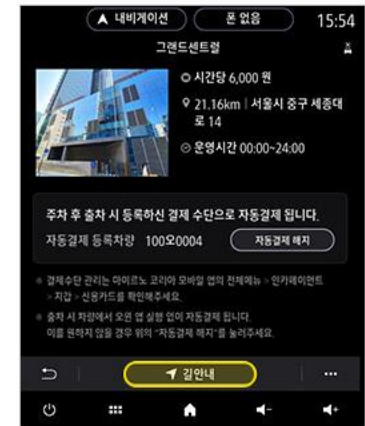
내비게이션
폰 없음
15:54

그랜드센트럴

시간당 6,000 원

21.16km | 서울시 중구 세종대로 14

운영시간 00:00~24:00

주차 후 출차 시 등록하신 결제 수단으로 자동결제 됩니다.

자동결제 등록차량 100오0004

자동결제 해지

결제수단 관리는 마이르노 코리아 모바일 앱의 전체메뉴 > 인카페이먼트 > 지갑 > 신용카드를 확인해주세요.

출차 시 차량에서 오픈 앱 실행 없이 자동결제 됩니다. 이를 원하지 않을 경우 위의 "자동결제 해지" 를 눌러주세요.

길안내

...